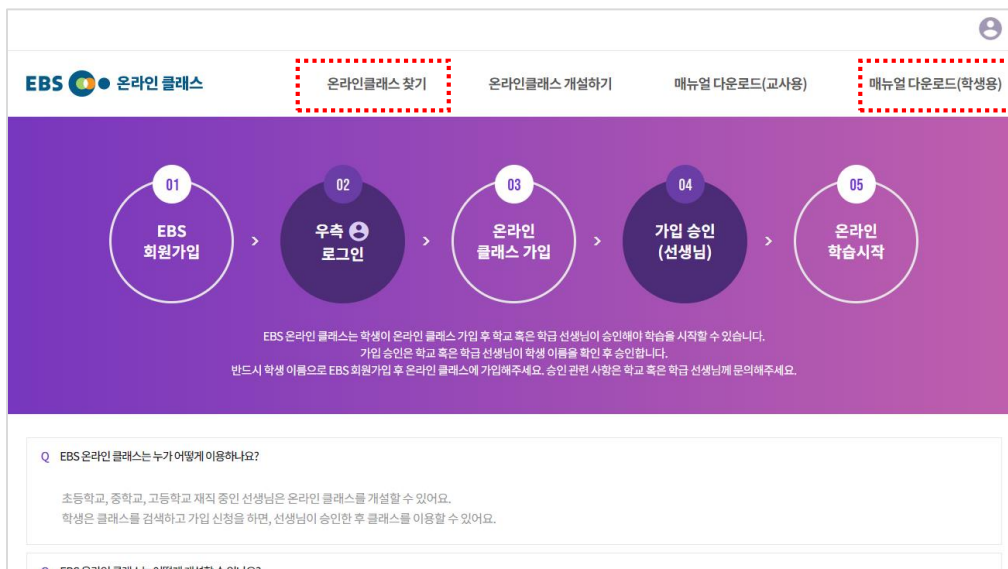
EBS 온라인 클래스

온라인클래스 찾기

온라인클래스 개설하기

매뉴얼 다운로드(교사용)

매뉴얼 다운로드(학생용)

01
EBS 회원가입

02
우측 로그인

03
온라인 클래스 가입

04
가입 승인 (선생님)

05
온라인 학습시작

EBS 온라인 클래스는 학생이 온라인 클래스 가입 후 학교 혹은 학급 선생님이 승인해야 학습을 시작할 수 있습니다.
가입 승인은 학교 혹은 학급 선생님이 학생 이름을 확인 후 승인합니다.
반드시 학생 이름으로 EBS 회원가입 후 온라인 클래스에 가입해주세요. 승인 관련 사항은 학교 혹은 학급 선생님께 문의해주세요.

Q EBS 온라인 클래스는 누가 어떻게 이용하나요?

초등학교, 중학교, 고등학교 재직 중인 선생님은 온라인 클래스를 개설할 수 있어요.
학생은 클래스를 검색하고 가입 신청을 하면, 선생님이 승인한 후 클래스를 이용할 수 있어요.

Q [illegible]